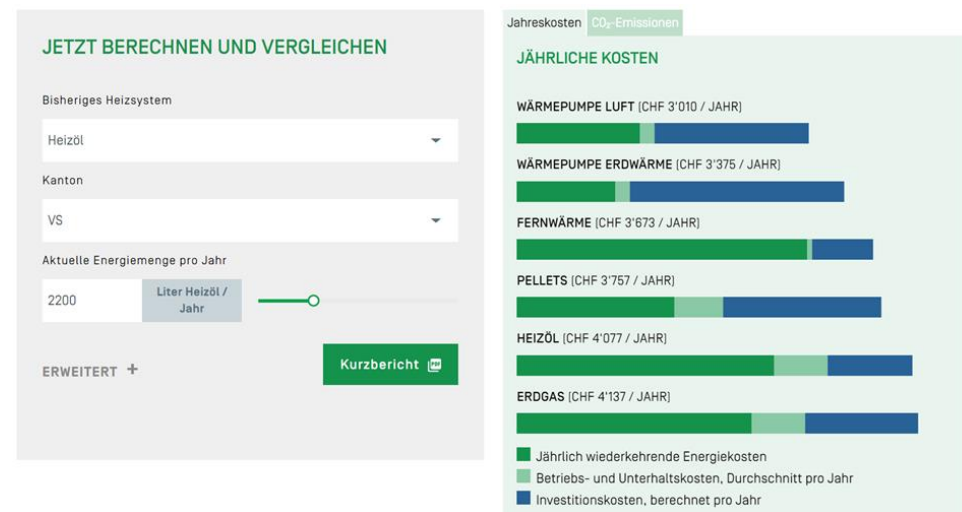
JETZT BERECHNEN UND VERGLEICHEN

Bisheriges Heizsystem

Heizöl

Kanton

VS

Aktuelle Energiemenge pro Jahr

2200

Liter Heizöl / Jahr

ERWEITERT +

Kurzbericht

Jahreskosten $CO_2$-Emissionen

JÄHRLICHE KOSTEN

WÄRMEPUMPE LUFT (CHF 3'010 / JAHR)

WÄRMEPUMPE ERDWÄRME (CHF 3'375 / JAHR)

FERNWÄRME (CHF 3'673 / JAHR)

PELLETS (CHF 3'757 / JAHR)

HEIZÖL (CHF 4'077 / JAHR)

ERDGAS (CHF 4'137 / JAHR)

Jährlich wiederkehrende Energiekosten

Betriebs- und Unterhaltskosten, Durchschnitt pro Jahr

Investitionskosten, berechnet pro Jahr